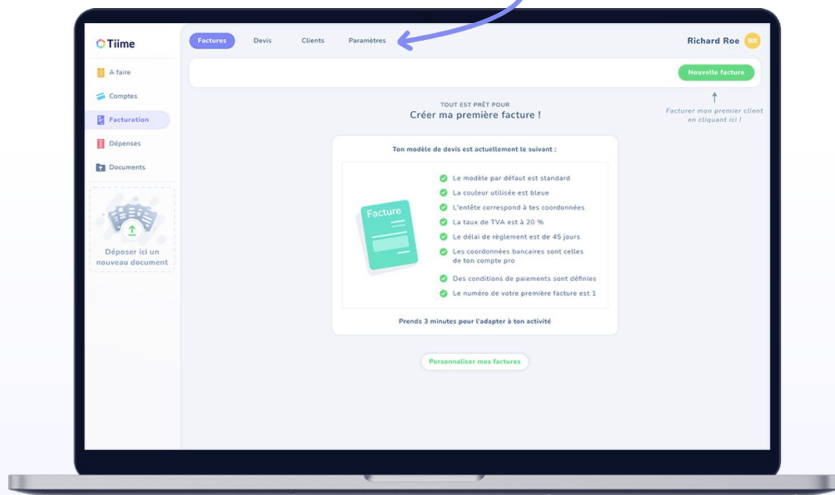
Tiime

A faire
Comptes
Facturation
Dépenses
Documents

Déposer ici un nouveau document

Factures Devis Clients Paramètres

Richard Roe RR

Nouvelle facture

Facturer mon premier client en cliquant ici !

TOUT EST PRÊT POUR
Créer ma première facture !

Ton modèle de devis est actuellement le suivant :

Facture

Le modèle par défaut est standard
La couleur utilisée est bleue
L'entête correspond à tes coordonnées
La taux de TVA est à 20 %
Le délai de règlement est de 45 jours
Les coordonnées bancaires sont celles de ton compte pro
Des conditions de paiements sont définies
Le numéro de votre première facture est 1

Prends 3 minutes pour l'adapter à ton activité

Personnaliser mes factures